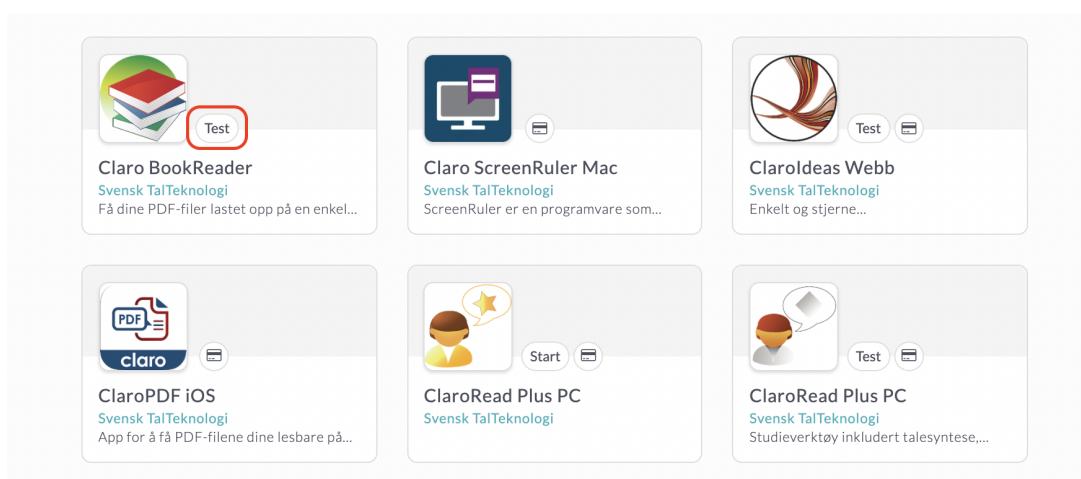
Test

Claro BookReader
Svensk TalTeknologi
Få dine PDF-filer lastet opp på en enkel...

Claro ScreenRuler Mac
Svensk TalTeknologi
ScreenRuler er en programvare som...

Test

ClaroIdeas Webb
Svensk TalTeknologi
Enkelt og stjerne...

PDF
claro

ClaroPDF iOS
Svensk TalTeknologi
App for å få PDF-filene dine lesbare på...

Start

ClaroRead Plus PC
Svensk TalTeknologi

Test

ClaroRead Plus PC
Svensk TalTeknologi
Studieverktøy inkludert talesyntese,...